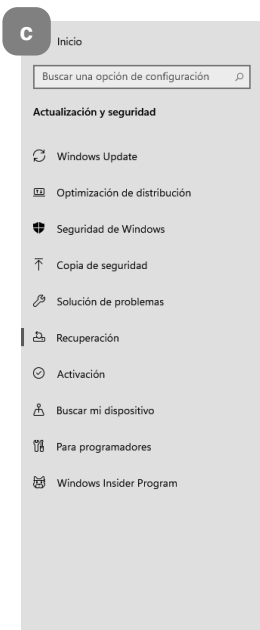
c

Inicio

Buscar una opción de configuración

Actualización y seguridad

Windows Update

Optimización de distribución

Seguridad de Windows

Copia de seguridad

Solución de problemas

Recuperación

Activación

Buscar mi dispositivo

Para programadores

Windows Insider Program